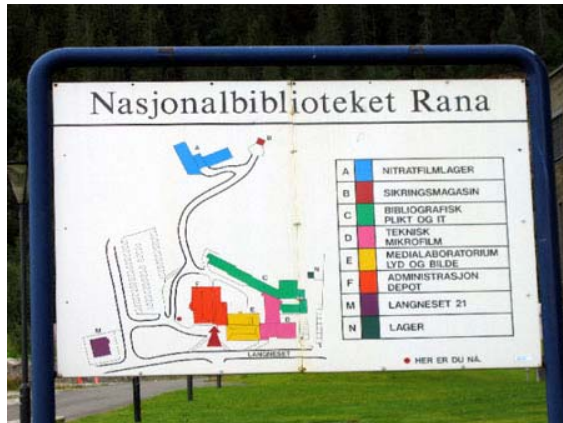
Nasjonalbiblioteket Rana

A B C D E F M N

LANGNESET

| A | NITRATFILMLAGER |
|---|---|
| B | SIKRINGSMAGASIN |
| C | BIBLIOGRAFISK PLIKT OG IT |
| D | TEKNISK MIKROFILM |
| E | MEDIALABORATORIUM LYD OG BILDE |
| F | ADMINISTRASJON DEPOT |
| M | LANGNESET 21 |
| N | LAGER |

HER ER DU NÅ.